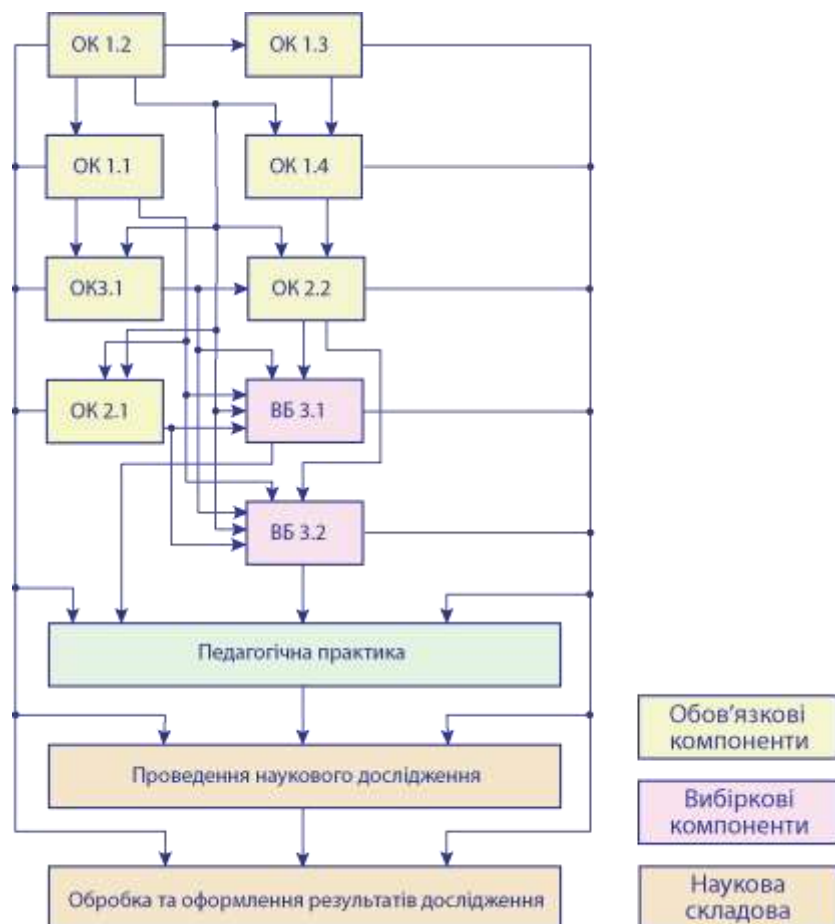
ОК 1.2

ОК 1.3

ОК 1.1

ОК 1.4

ОК3.1

ОК 2.2

ОК 2.1

ВБ 3.1

ВБ 3.2

Педагогічна практика

Проведення наукового дослідження

Обробка та оформлення результатів дослідження

Обов'язкові компоненти

Вибіркові компоненти

Наукова складова